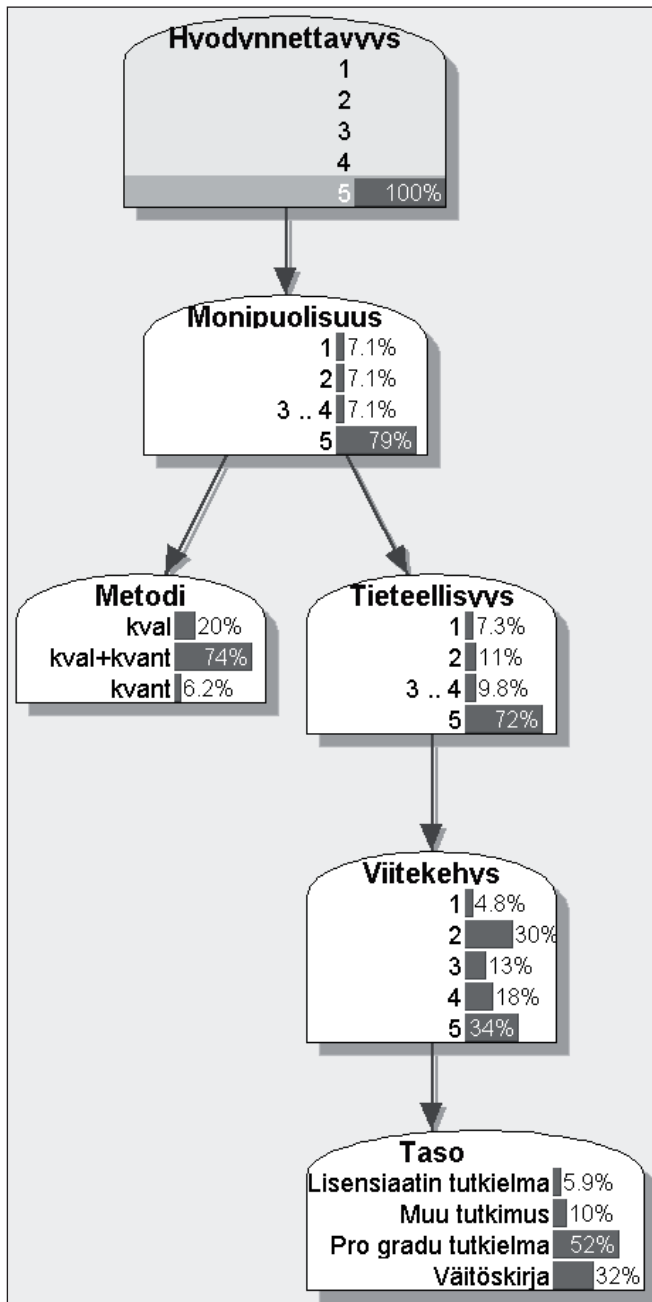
Hyodynnettavyys
1
2
3
4
5 100%

Monipuolisuus
1 7.1%
2 7.1%
3 .. 4 7.1%
5 79%

Metodi
kval 20%
kval+kvant 74%
kvant 6.2%

Tieteellisyys
1 7.3%
2 11%
3 .. 4 9.8%
5 72%

Viitekehys
1 4.8%
2 30%
3 13%
4 18%
5 34%

Taso
Lisensiaatin tutkielma 5.9%
Muu tutkimus 10%
Pro gradu tutkielma 52%
Väitöskirja 32%